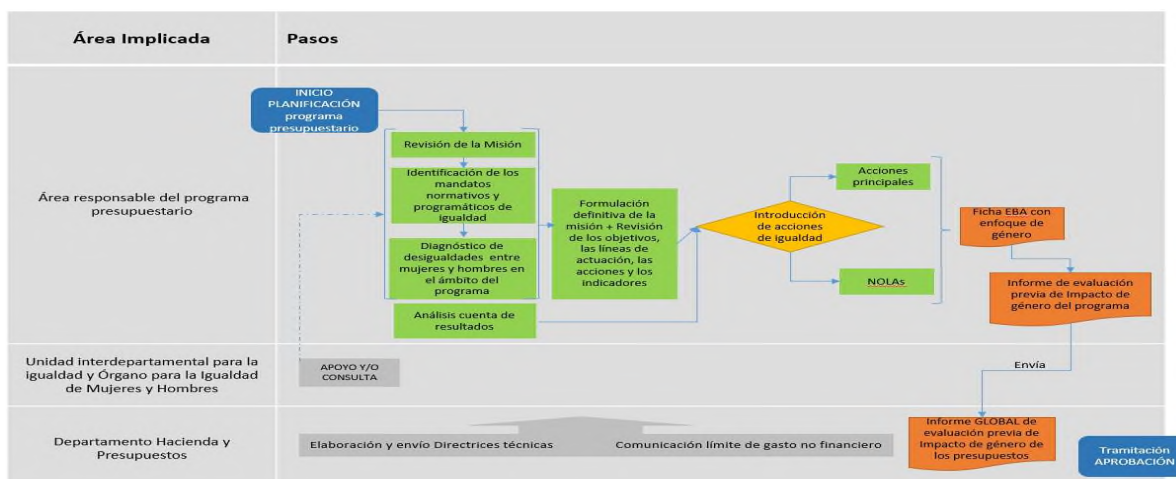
| Área Implicada | Pasos |
|---|---|
| Área responsable del programa presupuestario | |
| Unidad interdepartamental para la igualdad y Órgano para la Igualdad de Mujeres y Hombres | |
| Departamento Hacienda y Presupuestos | |

INICIO PLANIFICACIÓN programa presupuestario

Revisión de la Misión

Identificación de los mandatos normativos y programáticos de igualdad

Diagnóstico de desigualdades entre mujeres y hombres en el ámbito del programa

Análisis cuenta de resultados

Formulación definitiva de la misión + Revisión de los objetivos, las líneas de actuación, las acciones y los indicadores

Introducción de acciones de igualdad

Acciones principales

NOLAs

Ficha EBA con enfoque de género

Informe de evaluación previa de Impacto de género del programa

Envía

APOYO Y/O CONSULTA

Elaboración y envío Directrices técnicas

Comunicación límite de gasto no financiero

Informe GLOBAL de evaluación previa de Impacto de género de los presupuestos

Tramitación APROBACIÓN